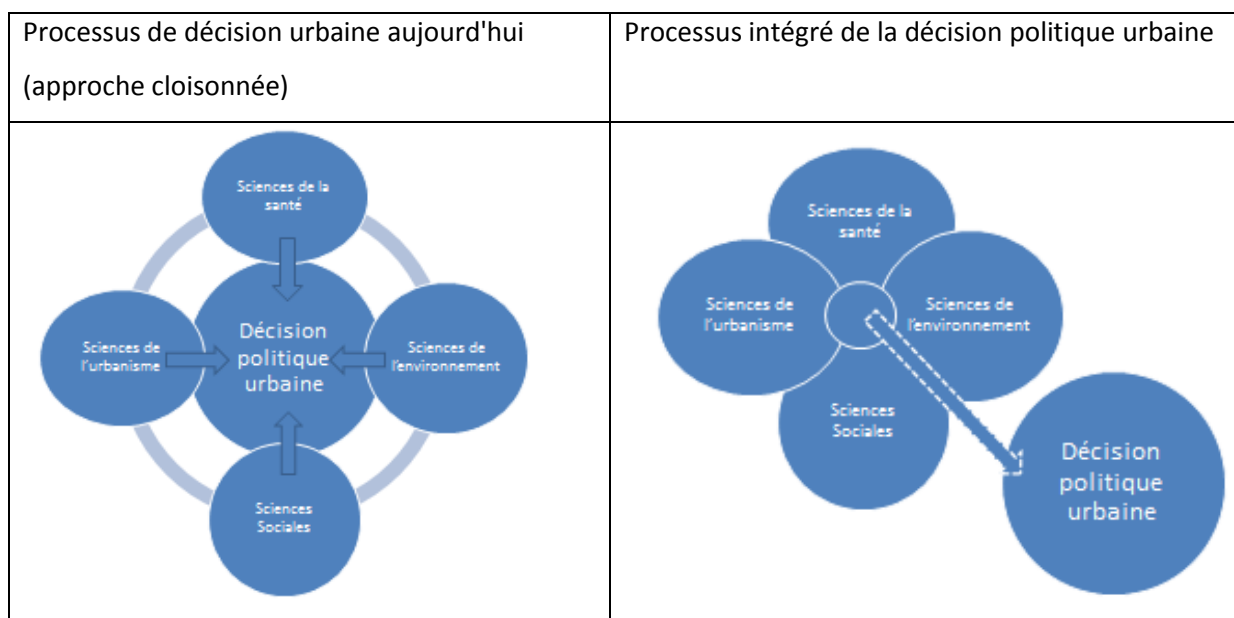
| Processus de décision urbaine aujourd'hui (approche cloisonnée) | Processus intégré de la décision politique urbaine |
|---|---|
| Sciences de la santé<br>Sciences de l'urbanisme<br>Décision politique urbaine<br>Sciences de l'environnement<br>Sciences Sociales | Sciences de la santé<br>Sciences de l'urbanisme<br>Sciences de l'environnement<br>Sciences Sociales<br>Décision politique urbaine |